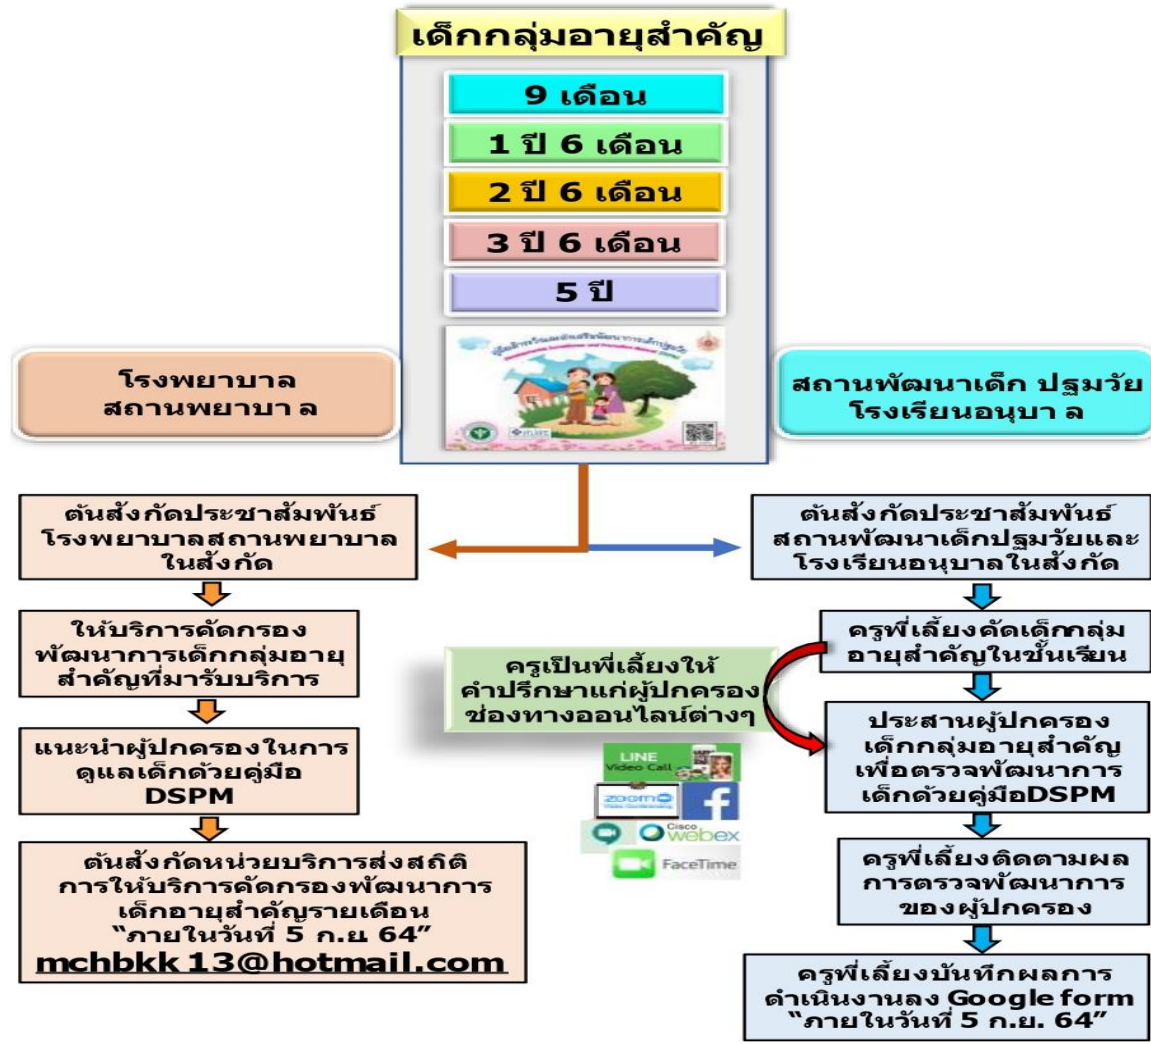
เด็กกลุ่มอายุสำคัญ

9 เดือน

1 ปี 6 เดือน

2 ปี 6 เดือน

3 ปี 6 เดือน

5 ปี

โรงพยาบาล
สถานพยาบา ล

สถานพัฒนาเด็ก ปฐมวัย
โรงเรียนอนุบา ล

ต้นสังกัดประชาสัมพันธ์
โรงพยาบาลสถานพยาบาล
ในสังกัด

ให้บริการคัดกรอง
พัฒนาการเด็กกลุ่มอายุ
สำคัญที่มารับบริการ

แนะนำผู้ปกครองในการ
ดูแลเด็กด้วยคู่มือ
DSPM

ต้นสังกัดหน่วยบริการส่งสถิติ
การให้บริการคัดกรองพัฒนาการ
เด็กอายุสำคัญรายเดือน
"ภายในวันที่ 5 ก.ย 64"
mchbkk 13@hotmail.com

ต้นสังกัดประชาสัมพันธ์
สถานพัฒนาเด็กปฐมวัยและ
โรงเรียนอนุบาลในสังกัด

ครูพี่เลี้ยงคัดเด็กกลุ่ม
อายุสำคัญในชั้นเรียน

ครูเป็นพี่เลี้ยงให้
คำปรึกษาแก่ผู้ปกครอง
ช่องทางออนไลน์ต่างๆ

LINE
Video Call

zoom

Cisco
webex

FaceTime

ประสานผู้ปกครอง
เด็กกลุ่มอายุสำคัญ
เพื่อตรวจพัฒนาการ
เด็กด้วยคู่มือDSPM

ครูพี่เลี้ยงติดตามผล
การตรวจพัฒนาการ
ของผู้ปกครอง

ครูพี่เลี้ยงบันทึกผลการ
ดำเนินงานลง Google form
"ภายในวันที่ 5 ก.ย. 64"